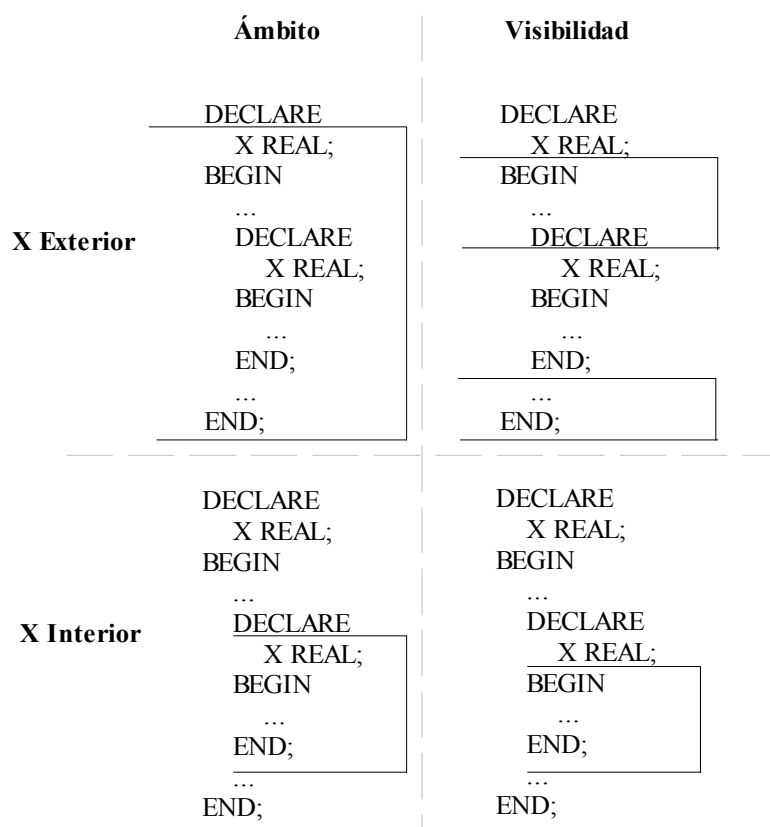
| | Ámbito | Visibilidad |
|---|---|---|
| X Exterior | DECLARE<br>X REAL;<br>BEGIN<br>...<br>DECLARE<br>X REAL;<br>BEGIN<br>...<br>END;<br>...<br>END; | DECLARE<br>X REAL;<br>BEGIN<br>...<br>DECLARE<br>X REAL;<br>BEGIN<br>...<br>END;<br>...<br>END; |
| X Interior | DECLARE<br>X REAL;<br>BEGIN<br>...<br>DECLARE<br>X REAL;<br>BEGIN<br>...<br>END;<br>...<br>END; | DECLARE<br>X REAL;<br>BEGIN<br>...<br>DECLARE<br>X REAL;<br>BEGIN<br>...<br>END;<br>...<br>END; |